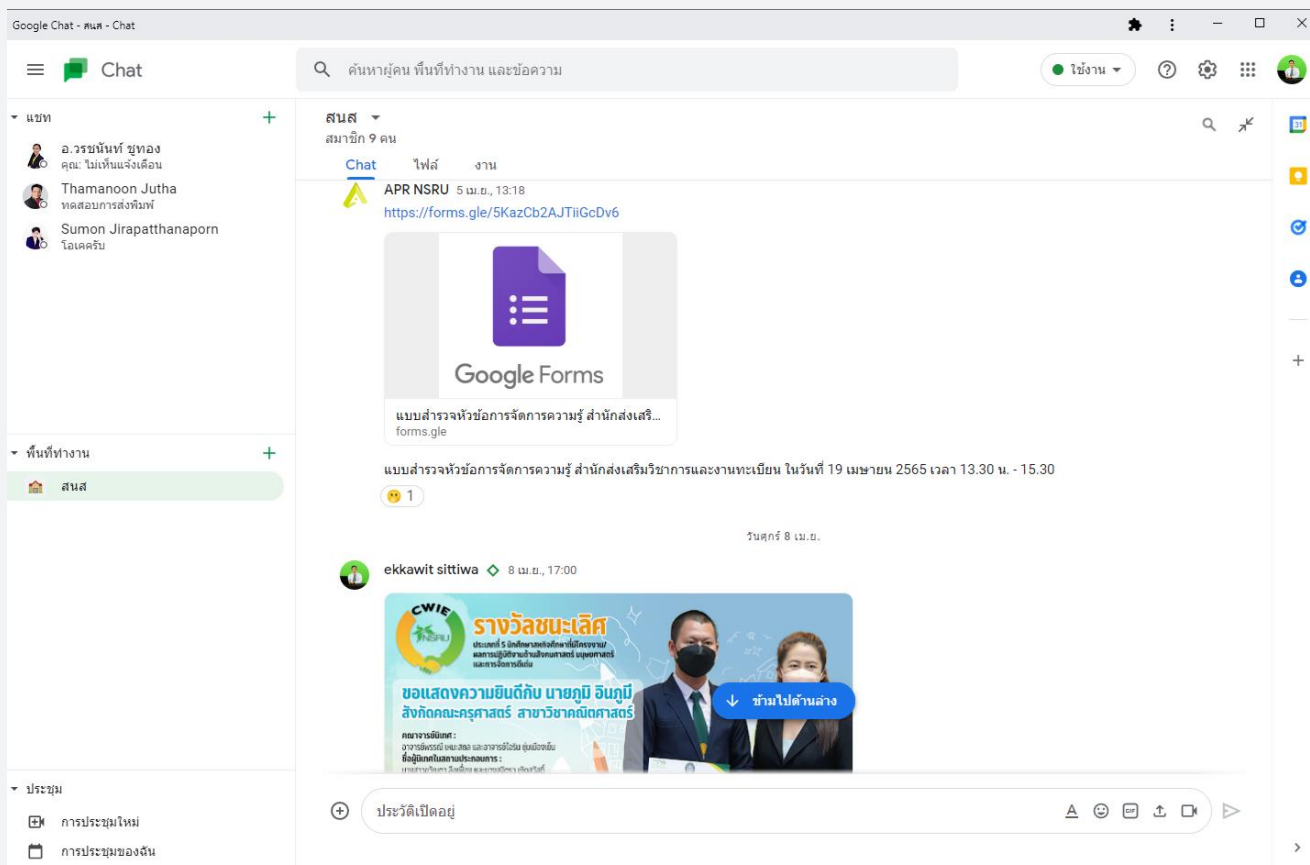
Google Chat - สนส - Chat

Chat

ค้นหาผู้คน พื้นที่ทำงาน และข้อความ

ใช้งาน

แชท

อ.วรชนันท์ ชูทอง
คุณ: ไม่เห็นแจ้งเตือน

Thamanoon Jutha
ทดสอบการส่งพิมพ์

Sumon Jirapatthanaporn
โอเคครับ

พื้นที่ทำงาน

สนส

ประชุม

การประชุมใหม่

การประชุมของฉัน

สนส
สมาชิก 9 คน

Chat ไฟล์ งาน

APR NSRU 5 เม.ย., 13:18
https://forms.gle/5KazCb2AJTiiGcDv6

Google Forms

แบบสำรวจหัวข้อการจัดการความรู้ สำนักส่งเสริ...
forms.gle

แบบสำรวจหัวข้อการจัดการความรู้ สำนักส่งเสริมวิชาการและงานทะเบียน ในวันที่ 19 เมษายน 2565 เวลา 13.30 น. - 15.30

1

วันศุกร์ 8 เม.ย.

ekkawit sittiwa 8 เม.ย., 17:00

CWIE NSRU
รางวัลชนะเลิศ
ขอแสดงความยินดีกับ นายภูมิ อินภูมิ
สังกัดคณะครุศาสตร์ สาขาวิชาคณิตศาสตร์
อาจารย์นิเทศ :
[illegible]

ข้ามไปด้านล่าง

ประวัติเปิดอยู่